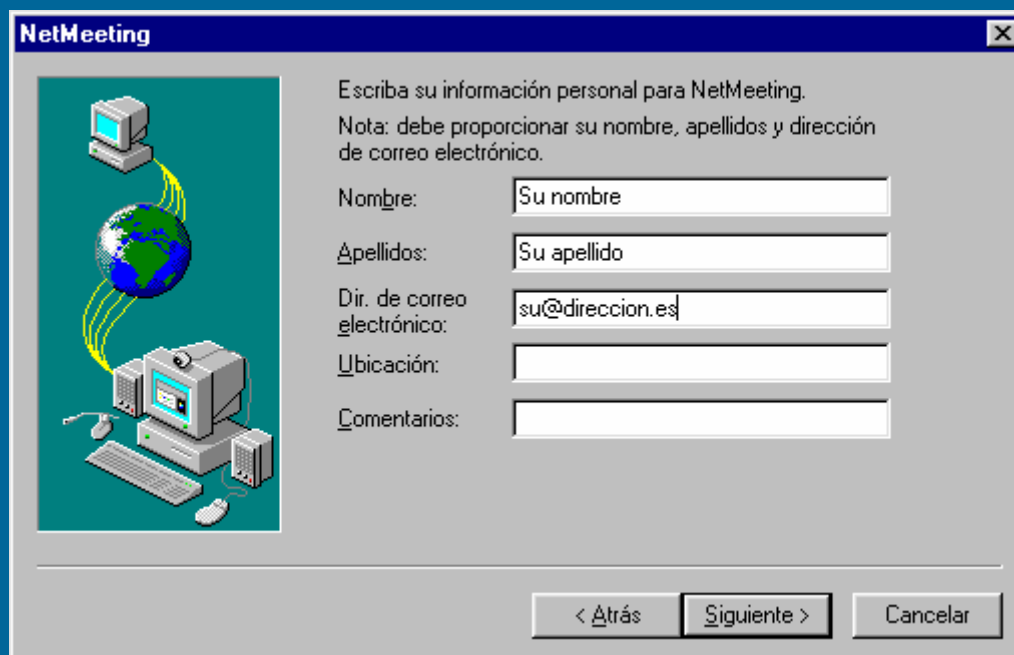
NetMeeting

Escriba su información personal para NetMeeting.

Nota: debe proporcionar su nombre, apellidos y dirección de correo electrónico.

Nombre: Su nombre

Apellidos: Su apellido

Dir. de correo electrónico: su@direccion.es

Ubicación:

Comentarios:

< Atrás | Siguiente > | Cancelar